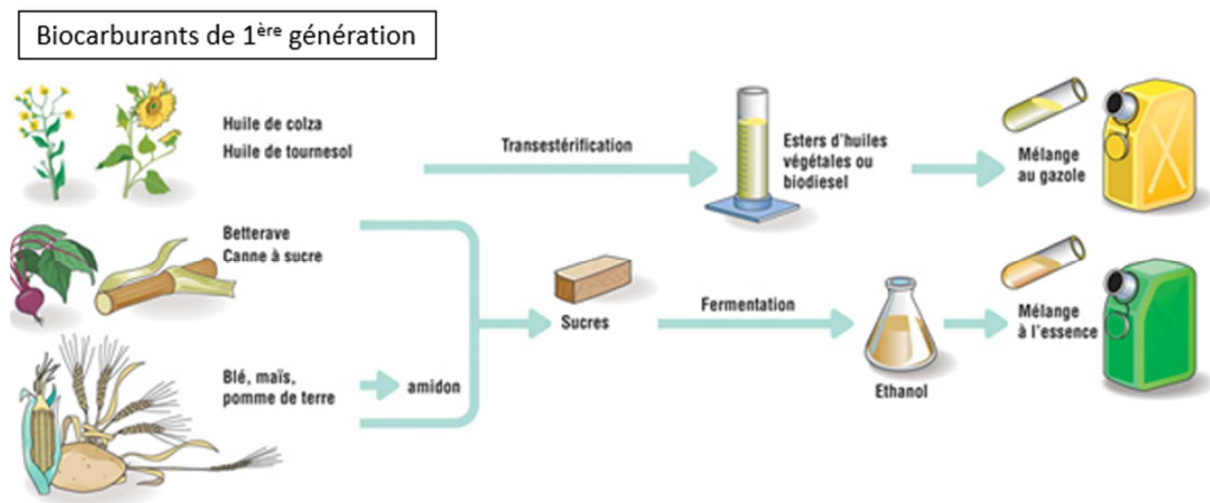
Biocarburants de 1$^{ère}$ génération

Huile de colza
Huile de tournesol

Transestérification

Esters d'huiles végétales ou biodiesel

Mélange au gazole

Betterave
Canne à sucre

Sucres

Fermentation

Ethanol

Mélange à l'essence

Blé, maïs, pomme de terre

amidon